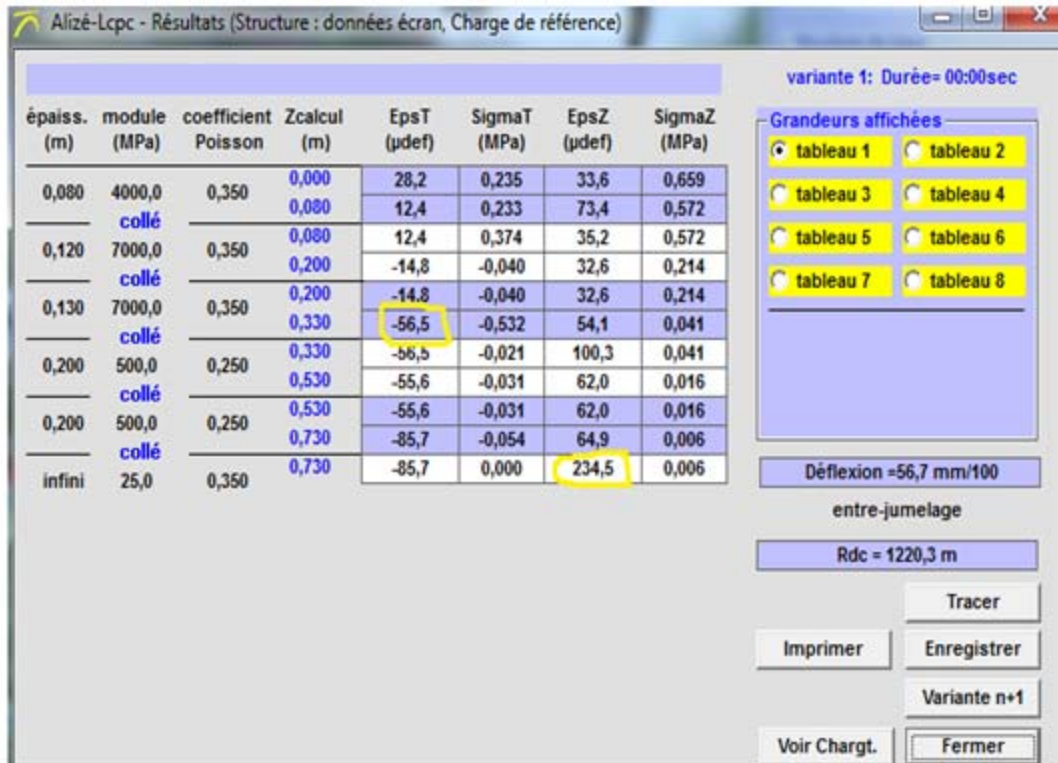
Alizé-Lcpc - Résultats (Structure : données écran, Charge de référence)

variante 1: Durée= 00:00sec

| épaiss. (m) | module (MPa) | coefficient Poisson | Zcalcul (m) | EpsT (µdef) | SigmaT (MPa) | EpsZ (µdef) | SigmaZ (MPa) |
|---|---|---|---|---|---|---|---|
| 0,080 | 4000,0 | 0,350 | 0,000 | 28,2 | 0,235 | 33,6 | 0,659 |
| | collé | | 0,080 | 12,4 | 0,233 | 73,4 | 0,572 |
| 0,120 | 7000,0 | 0,350 | 0,080 | 12,4 | 0,374 | 35,2 | 0,572 |
| | collé | | 0,200 | -14,8 | -0,040 | 32,6 | 0,214 |
| 0,130 | 7000,0 | 0,350 | 0,200 | -14,8 | -0,040 | 32,6 | 0,214 |
| | collé | | 0,330 | -56,5 | -0,532 | 54,1 | 0,041 |
| 0,200 | 500,0 | 0,250 | 0,330 | -56,5 | -0,021 | 100,3 | 0,041 |
| | collé | | 0,530 | -55,6 | -0,031 | 62,0 | 0,016 |
| 0,200 | 500,0 | 0,250 | 0,530 | -55,6 | -0,031 | 62,0 | 0,016 |
| | collé | | 0,730 | -85,7 | -0,054 | 64,9 | 0,006 |
| infini | 25,0 | 0,350 | 0,730 | -85,7 | 0,000 | 234,5 | 0,006 |

Grandeurs affichées
tableau 1
tableau 2
tableau 3
tableau 4
tableau 5
tableau 6
tableau 7
tableau 8

Déflexion =56,7 mm/100
entre-jumelage
Rdc = 1220,3 m

Tracer
Imprimer
Enregistrer
Variante n+1
Voir Chargt.
Fermer